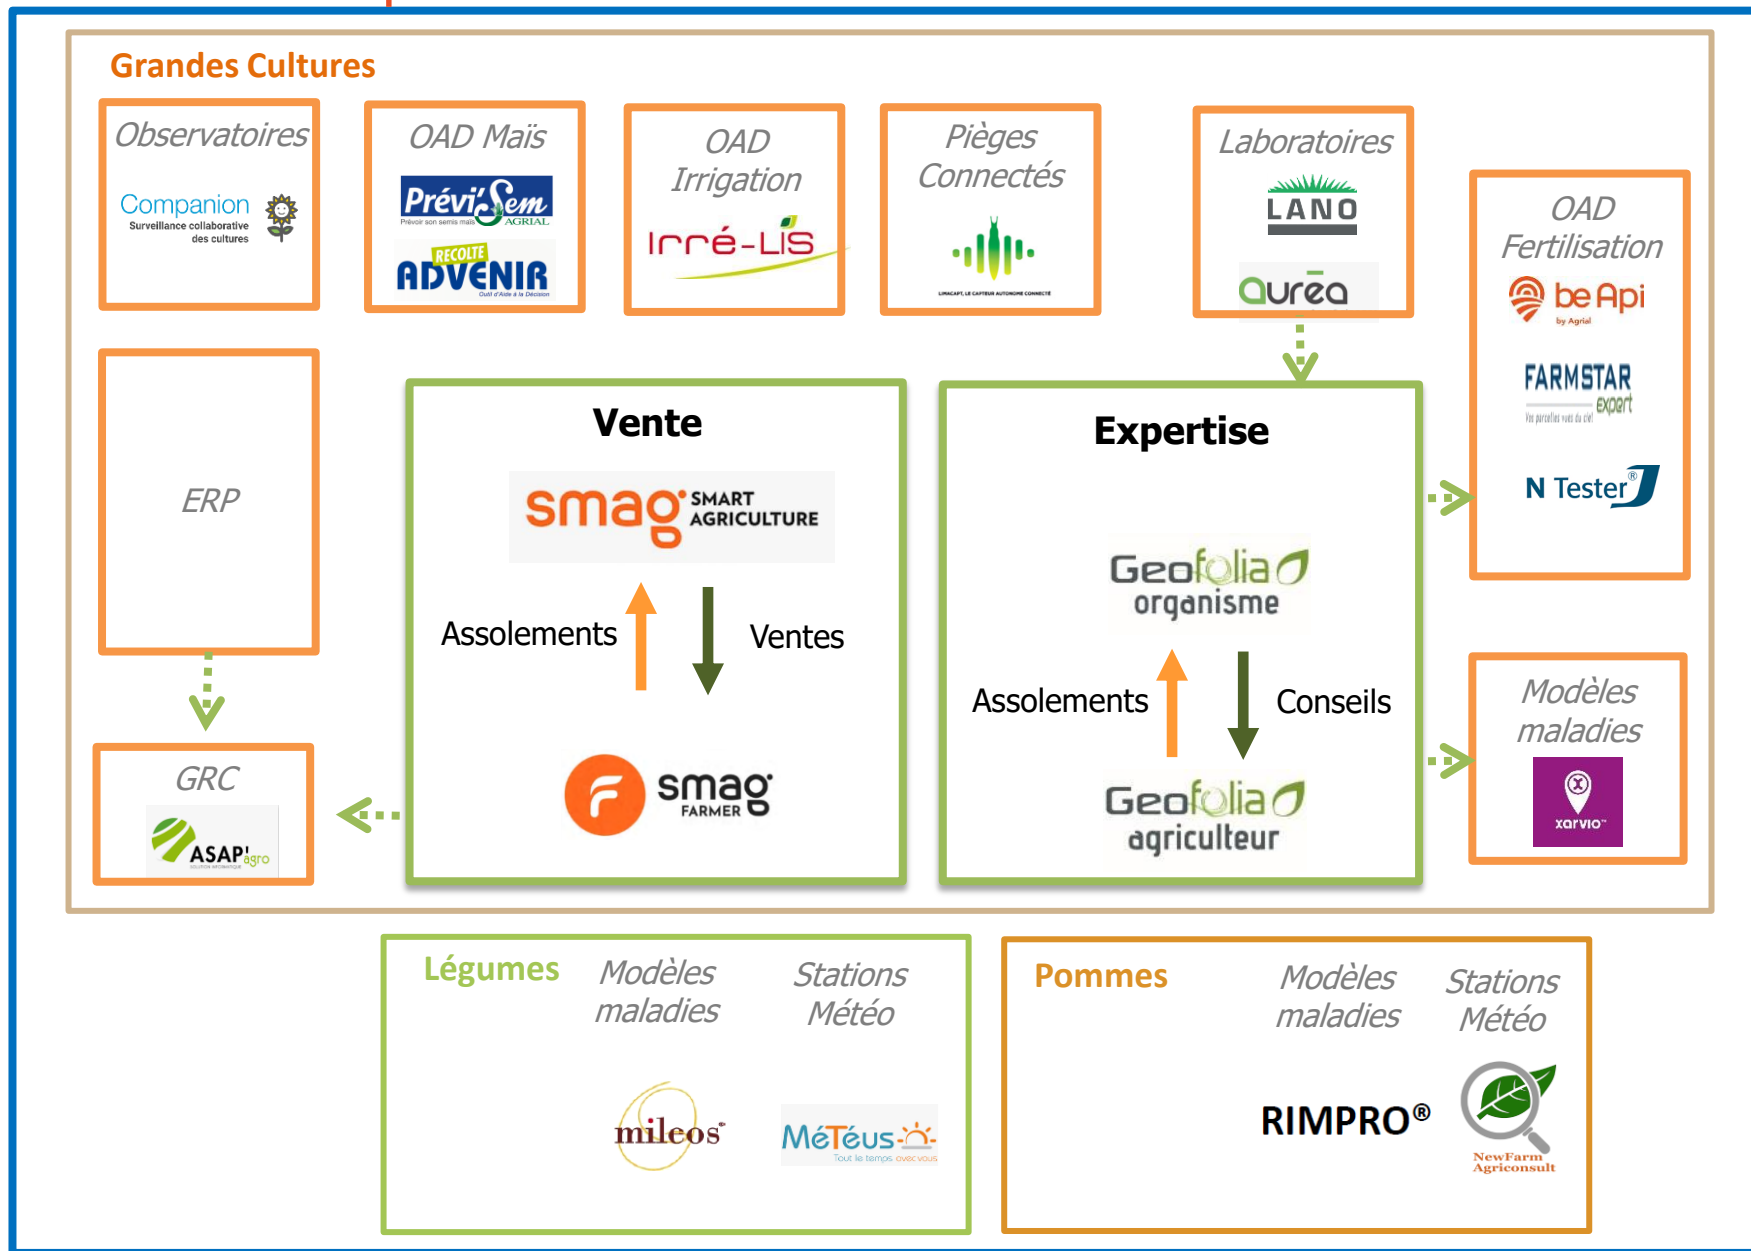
Grandes Cultures

Observatoires
Companion
Surveillance collaborative des cultures

OAD Maïs
PréviSem
Prévoir son semis maïs AGRIAL
RECOLTE
ADVENIR
Outil d'Aide à la Décision

OAD Irrigation
Irré-LIS

Pièges Connectés
LIMACAPT, LE CAPTEUR AUTONOME CONNECTÉ

Laboratoires
LANO
aurea

OAD Fertilisation
be Api
by Agrial
FARMSTAR expert
Vos parcelles vues du ciel
N Tester

ERP

Vente
smag SMART AGRICULTURE
Assolements
Ventes
smag FARMER

Expertise
Geofolia organisme
Assolements
Conseils
Geofolia agriculteur

Modèles maladies
xarvio

GRC
ASAP agro

Légumes
Modèles maladies
Stations Météo
mileos
MéTéus
Tout le temps avec vous

Pommes
Modèles maladies
Stations Météo
RIMPRO®
NewFarm Agriconsult